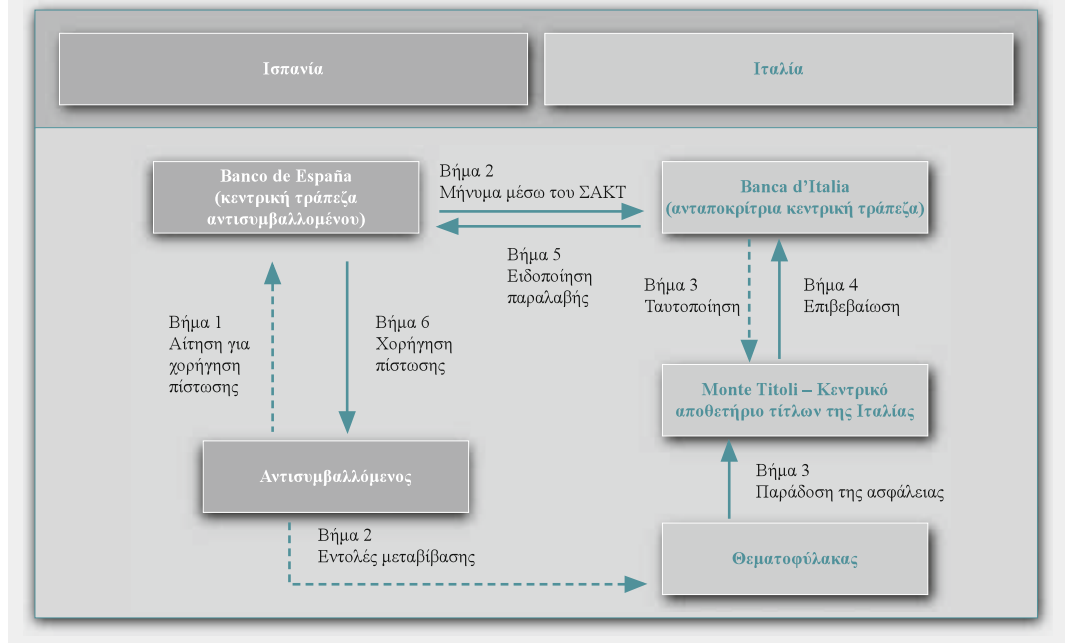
Ισπανία

Ιταλία

Banco de España
(κεντρική τράπεζα αντισυμβαλλομένου)

Βήμα 2
Μήνυμα μέσω του ΣΑΚΤ

Banca d'Italia
(ανταποκρίτρια κεντρική τράπεζα)

Βήμα 5
Ειδοποίηση παραλαβής

Βήμα 3
Ταυτοποίηση

Βήμα 4
Επιβεβαίωση

Βήμα 1
Αίτηση για χορήγηση πίστωσης

Βήμα 6
Χορήγηση πίστωσης

Monte Titoli – Κεντρικό αποθετήριο τίτλων της Ιταλίας

Βήμα 3
Παράδοση της ασφάλειας

Αντισυμβαλλόμενος

Βήμα 2
Εντολές μεταβίβασης

Θεματοφύλακας